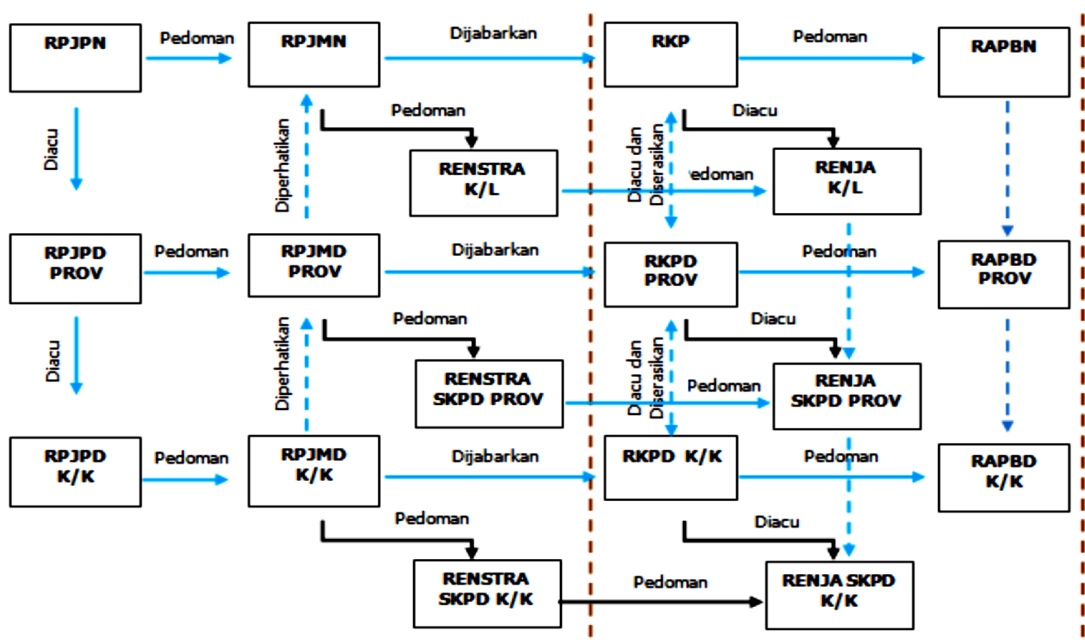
RPJPN
Pedoman
RPJMN
Dijabarkan
RKP
Pedoman
RAPBN
Diacu
Diperhatikan
Pedoman
RENSTRA K/L
Diacu dan Diserasikan
Diacu
Pedoman
RENJA K/L
RPJPD PROV
Pedoman
RPJMD PROV
Dijabarkan
RKPD PROV
Pedoman
RAPBD PROV
Diacu
Diperhatikan
Pedoman
RENSTRA SKPD PROV
Diacu dan Diserasikan
Diacu
Pedoman
RENJA SKPD PROV
RPJPD K/K
Pedoman
RPJMD K/K
Dijabarkan
RKPD K/K
Pedoman
RAPBD K/K
Pedoman
RENSTRA SKPD K/K
Diacu
Pedoman
RENJA SKPD K/K